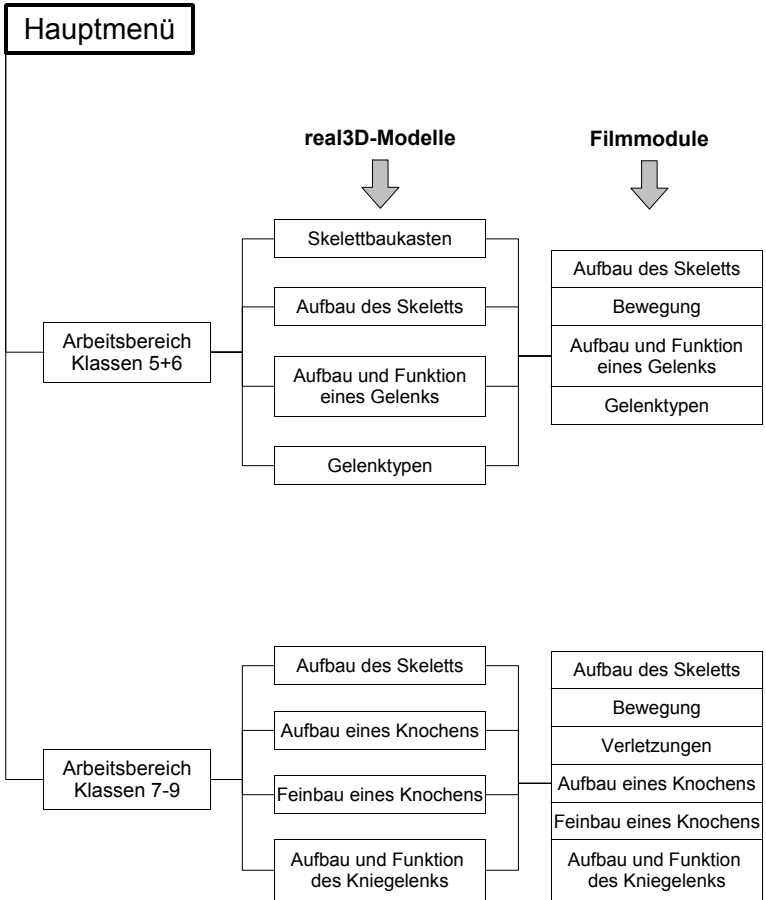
Hauptmenü

real3D-Modelle

Filmmodule

Arbeitsbereich Klassen 5+6

Skelettbaukasten

Aufbau des Skeletts

Aufbau und Funktion eines Gelenks

Gelenktypen

Aufbau des Skeletts

Bewegung

Aufbau und Funktion eines Gelenks

Gelenktypen

Arbeitsbereich Klassen 7-9

Aufbau des Skeletts

Aufbau eines Knochens

Feinbau eines Knochens

Aufbau und Funktion des Kniegelenks

Aufbau des Skeletts

Bewegung

Verletzungen

Aufbau eines Knochens

Feinbau eines Knochens

Aufbau und Funktion des Kniegelenks